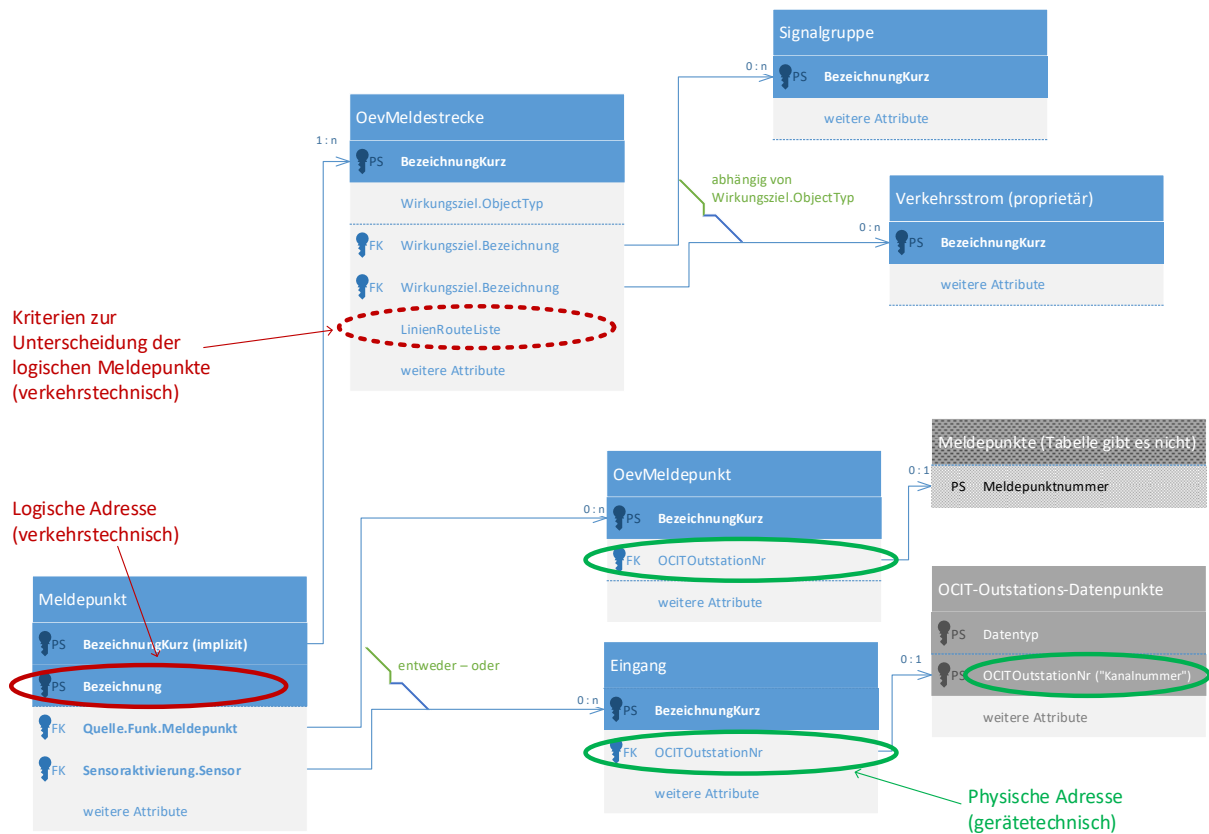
Signalgruppe

PS BezeichnungKurz

weitere Attribute

0:n

OevMeldestrecke

1:n

PS BezeichnungKurz

Wirkungsziel.ObjectTyp

FK Wirkungsziel.Bezeichnung

FK Wirkungsziel.Bezeichnung

LinienRouteListe

weitere Attribute

abhängig von Wirkungsziel.ObjectTyp

Verkehrsstrom (proprietär)

0:n

PS BezeichnungKurz

weitere Attribute

Kriterien zur Unterscheidung der logischen Meldepunkte (verkehrstechnisch)

Meldepunkte (Tabelle gibt es nicht)

0:1

PS Meldepunktnummer

OevMeldepunkt

0:n

PS BezeichnungKurz

FK OCITOutstationNr

weitere Attribute

Logische Adresse (verkehrstechnisch)

Meldepunkt

PS BezeichnungKurz (implizit)

PS Bezeichnung

FK Quelle.Funk.Meldepunkt

FK Sensoraktivierung.Sensor

weitere Attribute

entweder – oder

Eingang

0:n

PS BezeichnungKurz

FK OCITOutstationNr

weitere Attribute

OCIT-Outstations-Datenpunkte

PS Datentyp

0:1

PS OCITOutstationNr ("Kanalnummer")

weitere Attribute

Physische Adresse (gerätetechnisch)